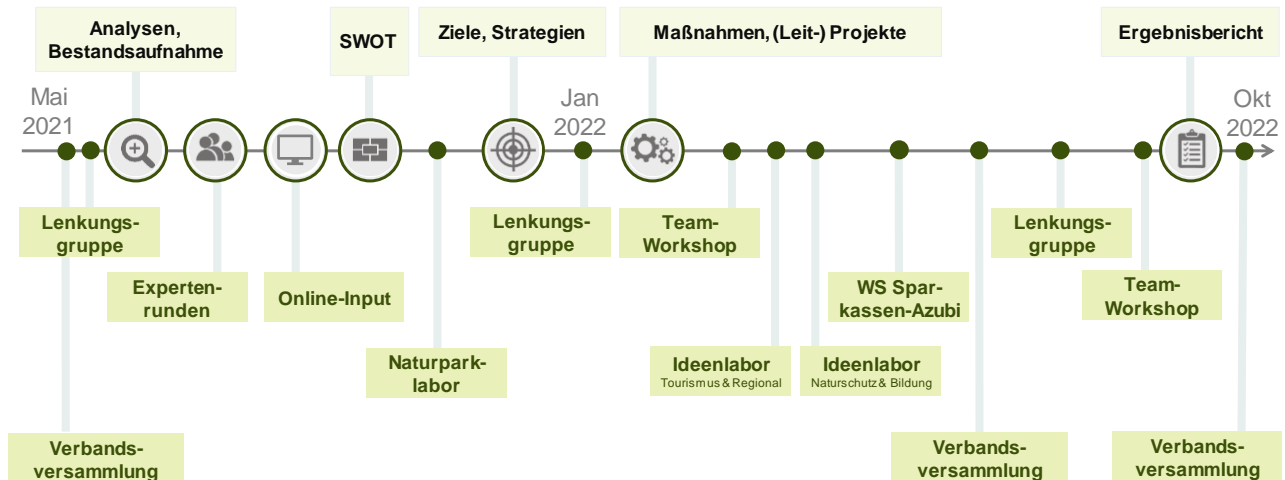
Analysen, Bestandsaufnahme

SWOT

Ziele, Strategien

Maßnahmen, (Leit-) Projekte

Ergebnisbericht

Mai 2021

Jan 2022

Okt 2022

Lenkungsgruppe

Expertenrunden

Online-Input

Naturparklabor

Lenkungsgruppe

Team-Workshop

Ideenlabor
Tourismus & Regional

Ideenlabor
Naturschutz & Bildung

WS Sparkassen-Azubi

Lenkungsgruppe

Team-Workshop

Verbandsversammlung

Verbandsversammlung

Verbandsversammlung